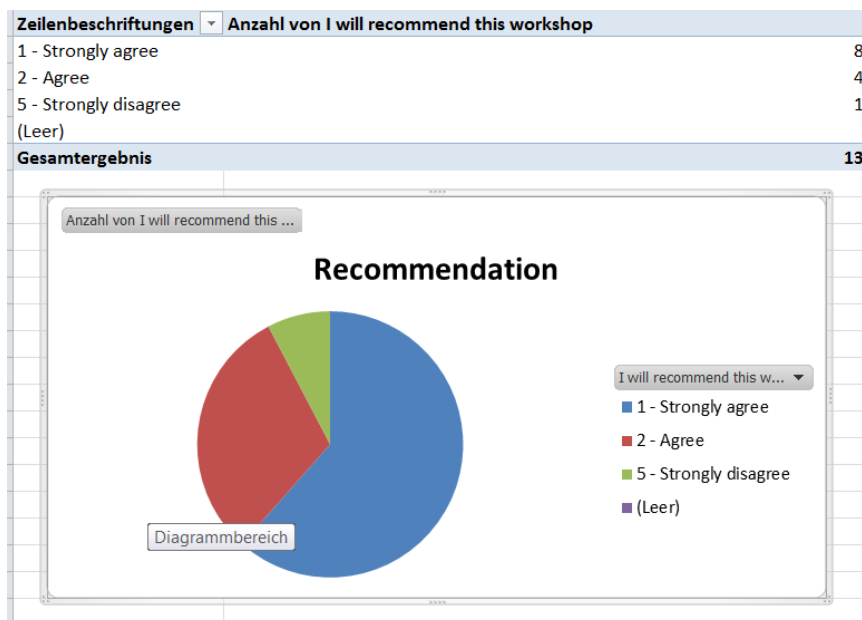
| Zeilenbeschriftungen | Anzahl von I will recommend this workshop |
|---|---|
| 1 - Strongly agree | 8 |
| 2 - Agree | 4 |
| 5 - Strongly disagree | 1 |
| (Leer) | |
| Gesamtergebnis | 13 |

Anzahl von I will recommend this ...

Recommendation

I will recommend this w...

1 - Strongly agree
2 - Agree
5 - Strongly disagree
(Leer)

Diagrammbereich